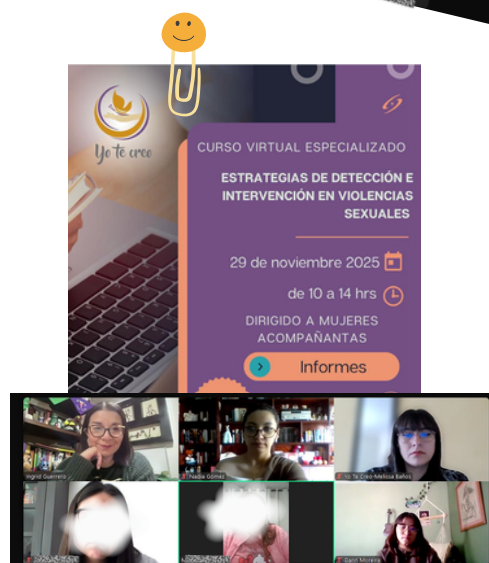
Yo te creo

CURSO VIRTUAL ESPECIALIZADO

ESTRATEGIAS DE DETECCIÓN E INTERVENCIÓN EN VIOLENCIAS SEXUALES

29 de noviembre 2025

de 10 a 14 hrs

DIRIGIDO A MUJERES ACOMPAÑANTAS

Informes

Ingrid Guerrero

Nadia Gómez

Yo Te Creo-Melissa Baños

Gaby Moreno